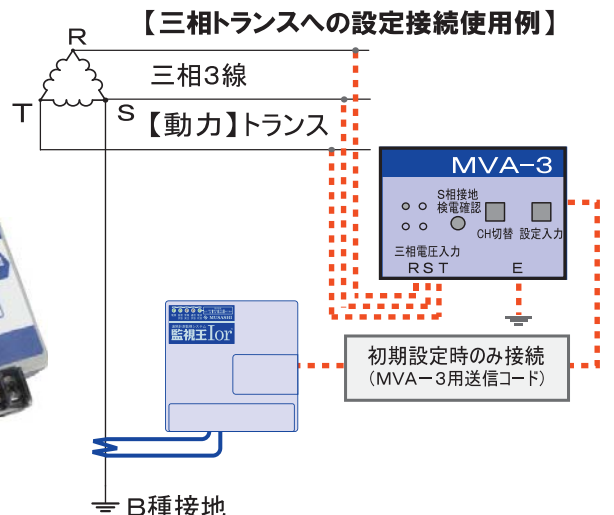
【三相トランスへの設定接続使用例】

R

三相3線

T

S

【動力】トランス

MVA-3

S相接地
検電確認

CH切替

設定入力

三相電圧入力

RST

E

監視王Ior

MUSASHI

初期設定時のみ接続
（MVA-3用送信コード）

B種接地